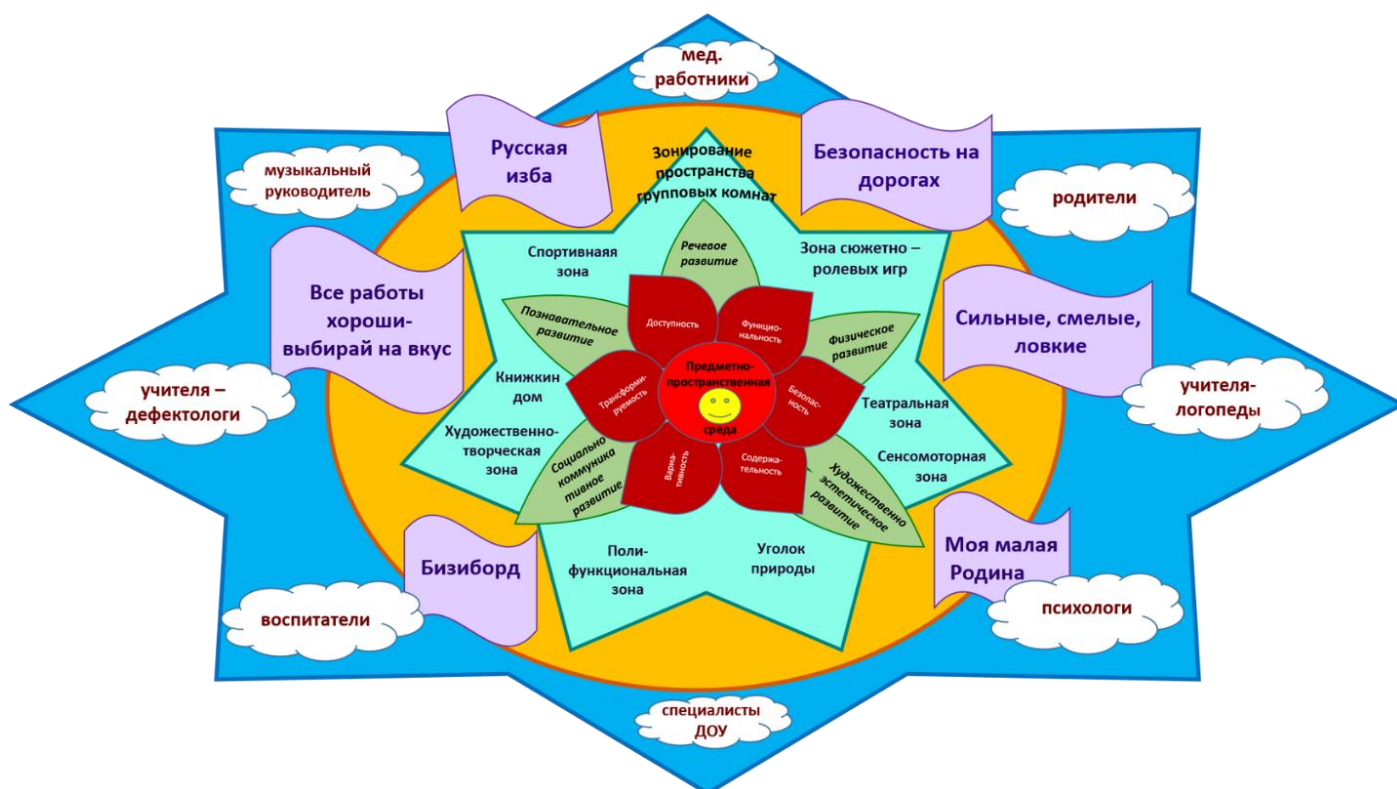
мед. работники

музыкальный руководитель

Русская изба

Зонирование пространства групповых комнат

Безопасность на дорогах

родители

Спортивнаяя зона

Речевое развитие

Зона сюжетно – ролевых игр

Все работы хороши- выбирай на вкус

Познавательное развитие

Доступность

Функцио-нальность

Физическое развитие

Сильные, смелые, ловкие

Книжкин дом

Трансформи-руемость

Предметно-пространственная среда

Безопас-ность

Театральная зона

учителя – дефектологи

учителя-логопеды

Художественно-творческая зона

Социально коммуника тивное развитие

Вариа-тивность

Содержа-тельность

Художественно эстетическое развитие

Сенсомоторная зона

Бизиборд

Поли-функциональная зона

Уголок природы

Моя малая Родина

воспитатели

психологи

специалисты ДОУ